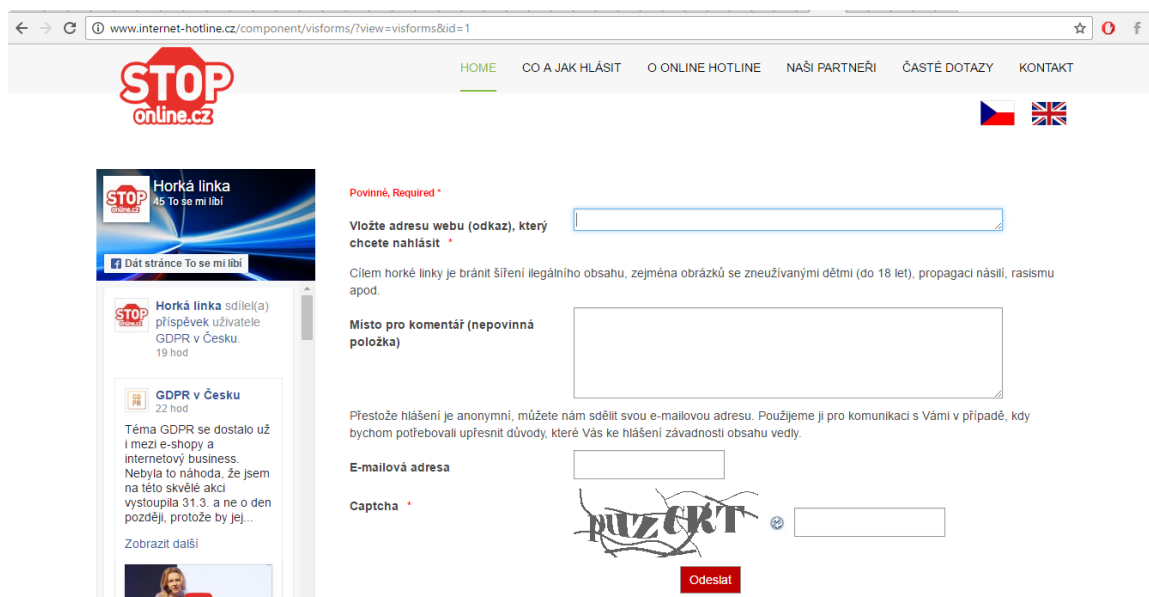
www.internet-hotline.cz/component/visforms/?view=visforms&id=1

STOP online.cz

HOME CO A JAK HLÁSIT O ONLINE HOTLINE NAŠI PARTNEŘI ČASTÉ DOTAZY KONTAKT

STOP online.cz
Horká linka
45 To se mi líbí

Dát stránce To se mi líbí

Horká linka sdílel(a) příspěvek uživatele GDPR v Česku.
19 hod

GDPR v Česku
22 hod

Téma GDPR se dostalo už i mezi e-shopy a internetový business. Nebyla to náhoda, že jsem na této skvělé akci vystoupila 31.3. a ne o den později, protože by jej...

Zobrazit další

Povinné, Required *

Vložte adresu webu (odkaz), který chcete nahlásit *

Cílem horké linky je bránit šíření ilegálního obsahu, zejména obrázků se zneužívanými dětmi (do 18 let), propagaci násilí, rasismu apod.

Místo pro komentář (nepovinná položka)

Přestože hlášení je anonymní, můžete nám sdělit svou e-mailovou adresu. Použijeme ji pro komunikaci s Vámi v případě, kdy bychom potřebovali upřesnit důvody, které Vás ke hlášení závadnosti obsahu vedly.

E-mailová adresa

Captcha *

puzCRT

Odeslat